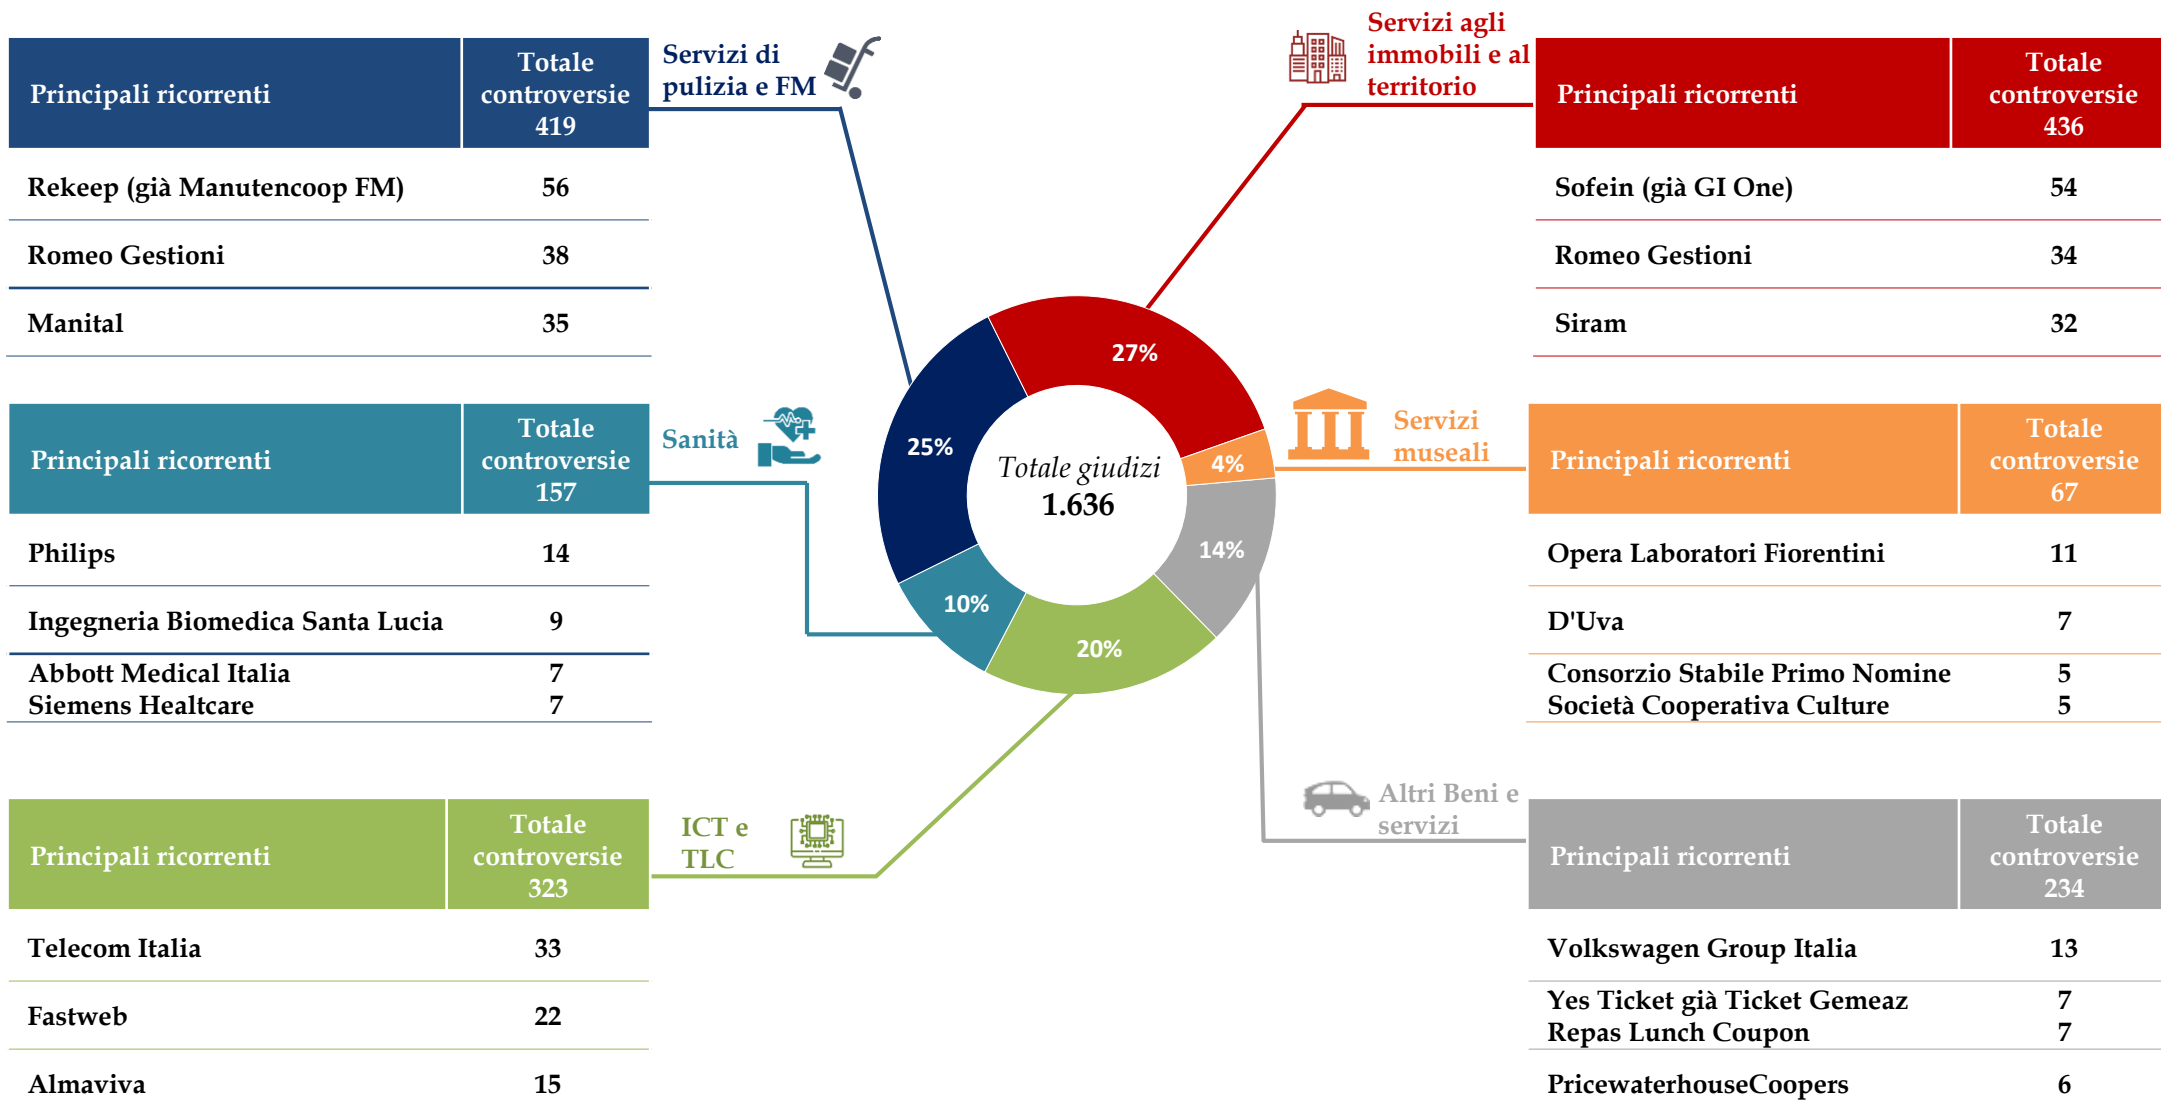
| Principali ricorrenti | Totale controversie 419 |
|---|---|
| Rekeep (già Manutencoop FM) | 56 |
| Romeo Gestioni | 38 |
| Manital | 35 |

Servizi di pulizia e FM

Servizi agli immobili e al territorio

| Principali ricorrenti | Totale controversie 436 |
|---|---|
| Sofein (già GI One) | 54 |
| Romeo Gestioni | 34 |
| Siram | 32 |

| Principali ricorrenti | Totale controversie 157 |
|---|---|
| Philips | 14 |
| Ingegneria Biomedica Santa Lucia | 9 |
| Abbott Medical Italia<br>Siemens Healtcare | 7<br>7 |

Sanità

27%

25%

4%

Totale giudizi
1.636

14%

10%

20%

Servizi museali

| Principali ricorrenti | Totale controversie 67 |
|---|---|
| Opera Laboratori Fiorentini | 11 |
| D'Uva | 7 |
| Consorzio Stabile Primo Nomine<br>Società Cooperativa Culture | 5<br>5 |

Altri Beni e servizi

| Principali ricorrenti | Totale controversie 323 |
|---|---|
| Telecom Italia | 33 |
| Fastweb | 22 |
| Almaviva | 15 |

ICT e TLC

| Principali ricorrenti | Totale controversie 234 |
|---|---|
| Volkswagen Group Italia | 13 |
| Yes Ticket già Ticket Gemeaz<br>Repas Lunch Coupon | 7<br>7 |
| PricewaterhouseCoopers | 6 |